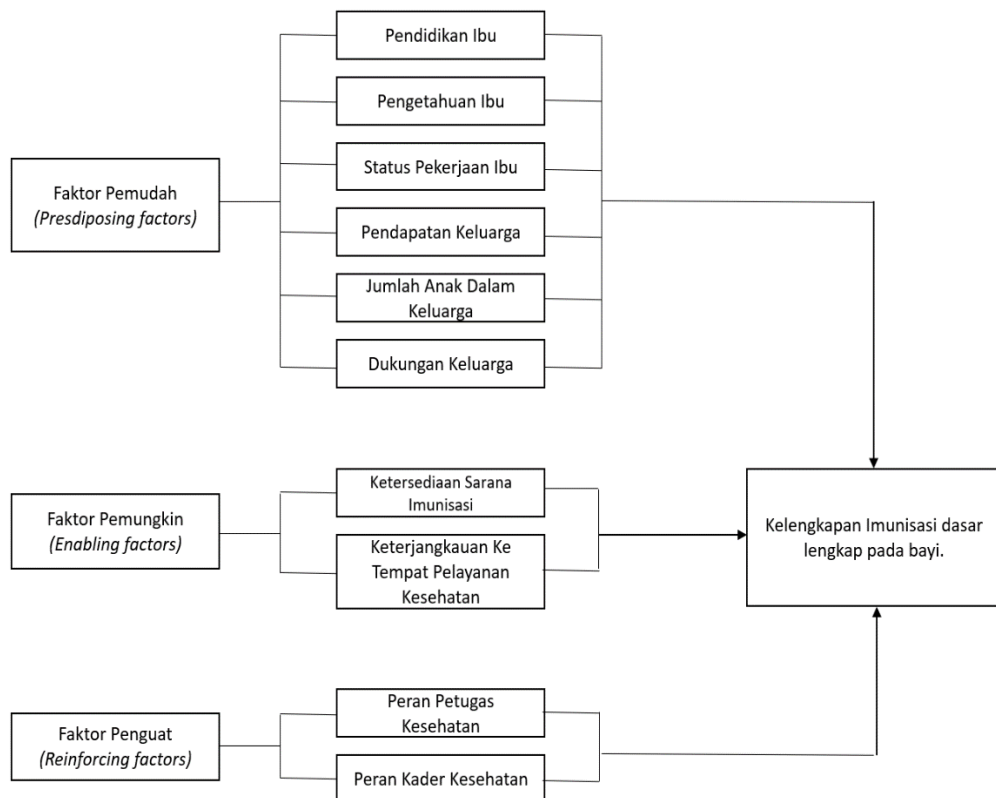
Faktor Pemudah
*(Presdiposing factors)*

Pendidikan Ibu

Pengetahuan Ibu

Status Pekerjaan Ibu

Pendapatan Keluarga

Jumlah Anak Dalam Keluarga

Dukungan Keluarga

Faktor Pemungkin
*(Enabling factors)*

Ketersediaan Sarana Imunisasi

Keterjangkauan Ke Tempat Pelayanan Kesehatan

Kelengkapan Imunisasi dasar lengkap pada bayi.

Faktor Penguat
*(Reinforcing factors)*

Peran Petugas Kesehatan

Peran Kader Kesehatan